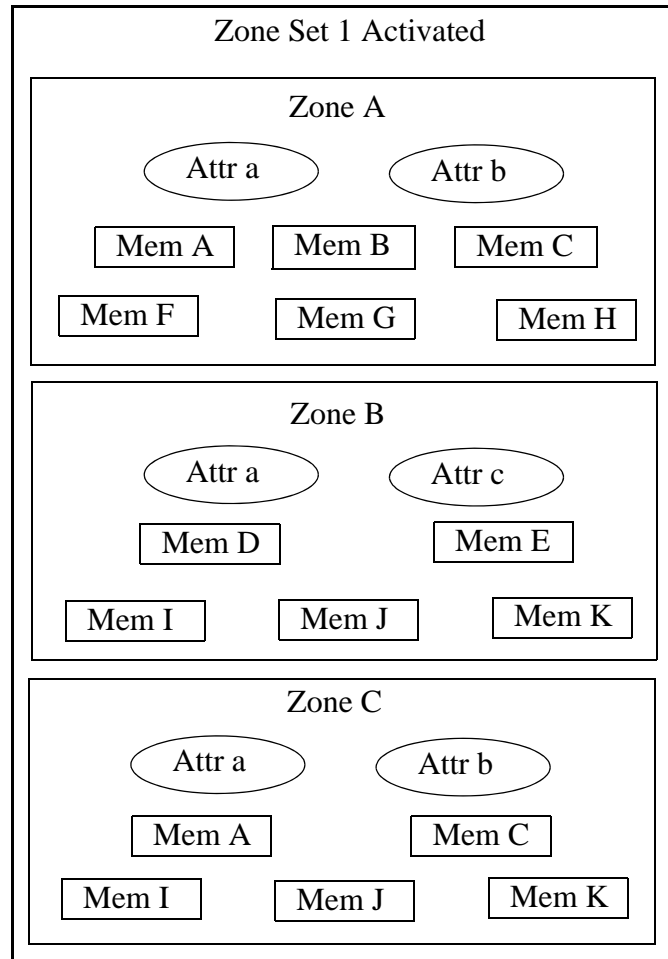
Zone Set 1 Activated

Zone A

Attr a

Attr b

Mem A

Mem B

Mem C

Mem F

Mem G

Mem H

Zone B

Attr a

Attr c

Mem D

Mem E

Mem I

Mem J

Mem K

Zone C

Attr a

Attr b

Mem A

Mem C

Mem I

Mem J

Mem K